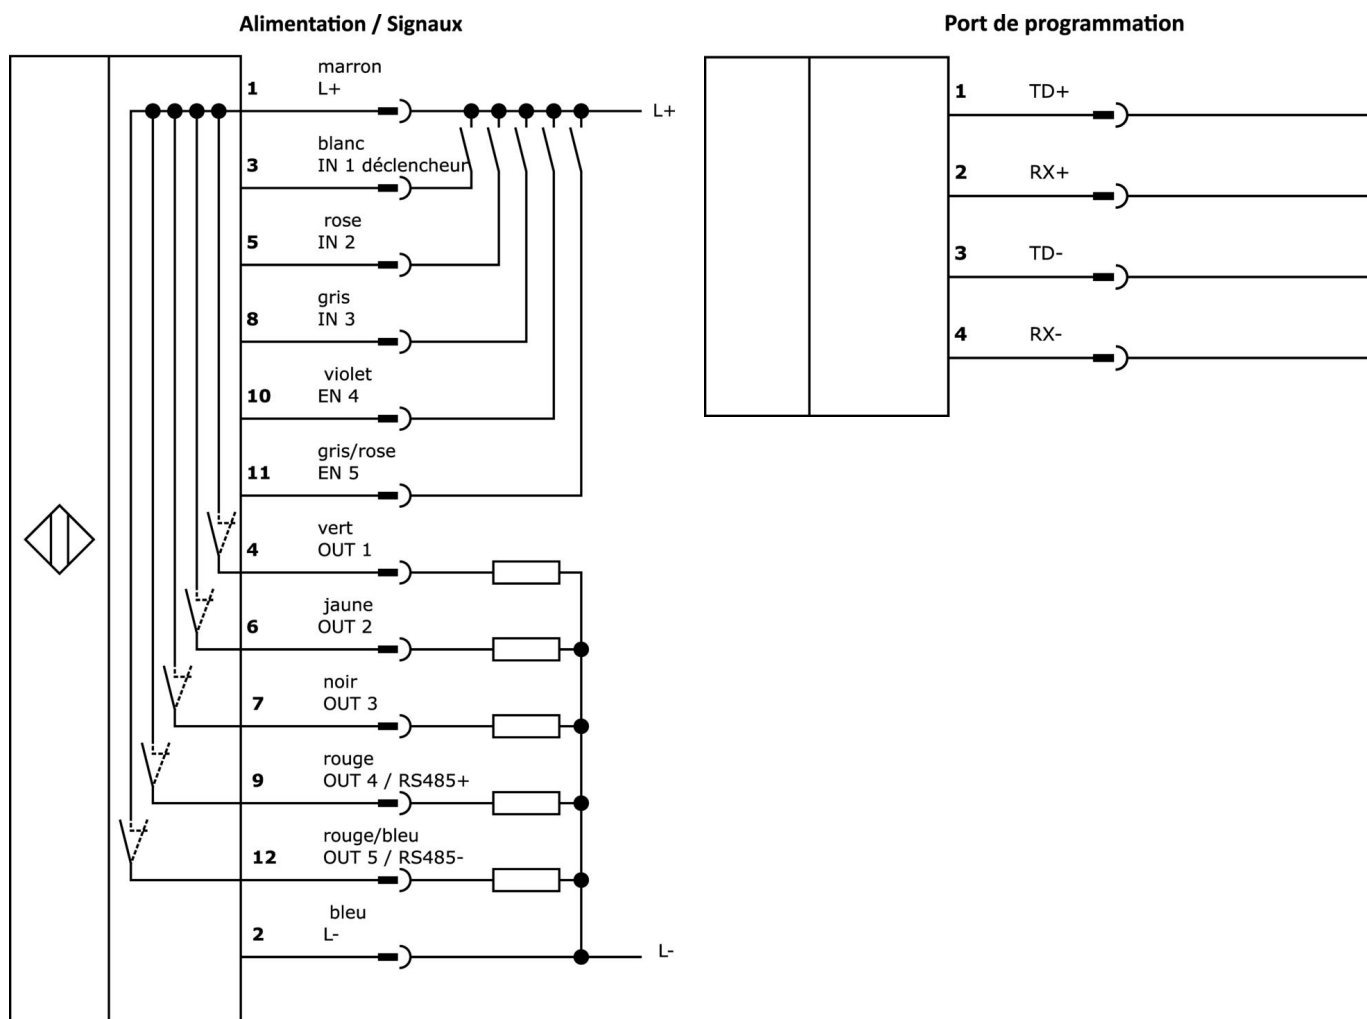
Alimentation / Signaux

1 marron L+

L+

3 blanc IN 1 déclencheur

5 rose IN 2

8 gris IN 3

10 violet EN 4

11 gris/rose EN 5

4 vert OUT 1

6 jaune OUT 2

7 noir OUT 3

9 rouge OUT 4 / RS485+

12 rouge/bleu OUT 5 / RS485-

2 bleu L-

L-

Port de programmation

1 TD+

2 RX+

3 TD-

4 RX-